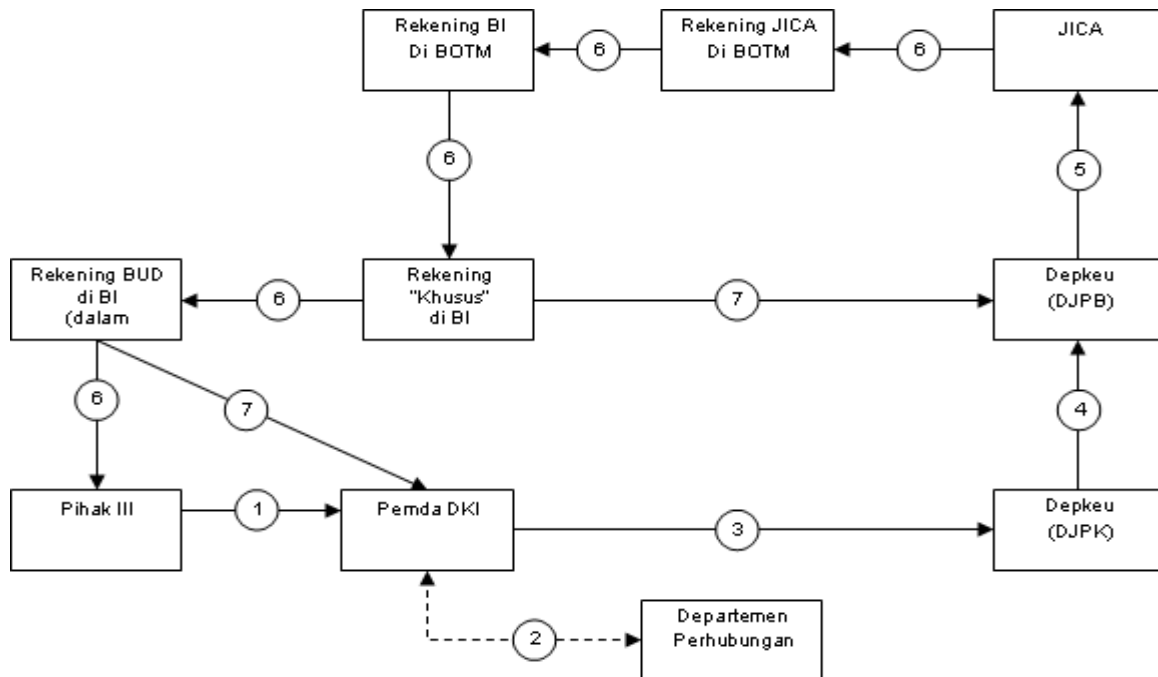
Rekening BI
Di BOTM

6

Rekening JICA
Di BOTM

6

JICA

6

5

Rekening BUD
di BI
(dalam

6

Rekening
"Khusus"
di BI

7

Depkeu
(DJPB)

6

7

4

Pihak III

1

Pemda DKI

3

Depkeu
(DJPK)

2

Departemen
Perhubungan